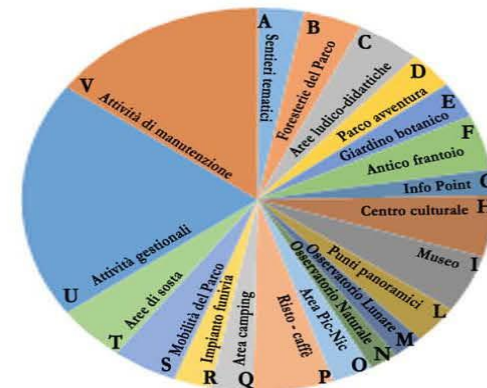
A Sentieri tematici
B Foresterie del Parco
C Aree ludico-didattiche
D Parco avventura
E Giardino botanico
F Antico frantoio
G Info Point
H Centro culturale
I Museo
L Punti panoramici
M Osservatorio Lunare
N Osservatorio Naturale
O Area Pic-Nic
P Risto - caffè
Q Area camping
R Impianto funivia
S Mobilità del Parco
T Aree di sosta
U Attività gestionali
V Attività di manutenzione